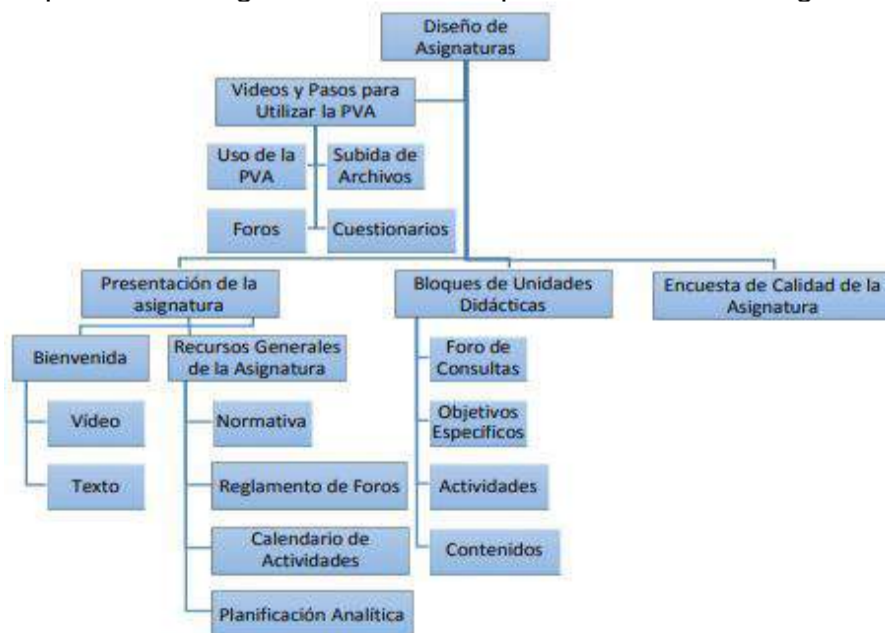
Diseño de Asignaturas

Videos y Pasos para Utilizar la PVA

Uso de la PVA

Subida de Archivos

Foros

Cuestionarios

Presentación de la asignatura

Bloques de Unidades Didácticas

Encuesta de Calidad de la Asignatura

Bienvenida

Recursos Generales de la Asignatura

Vídeo

Texto

Normativa

Reglamento de Foros

Calendario de Actividades

Planificación Analítica

Foro de Consultas

Objetivos Específicos

Actividades

Contenidos